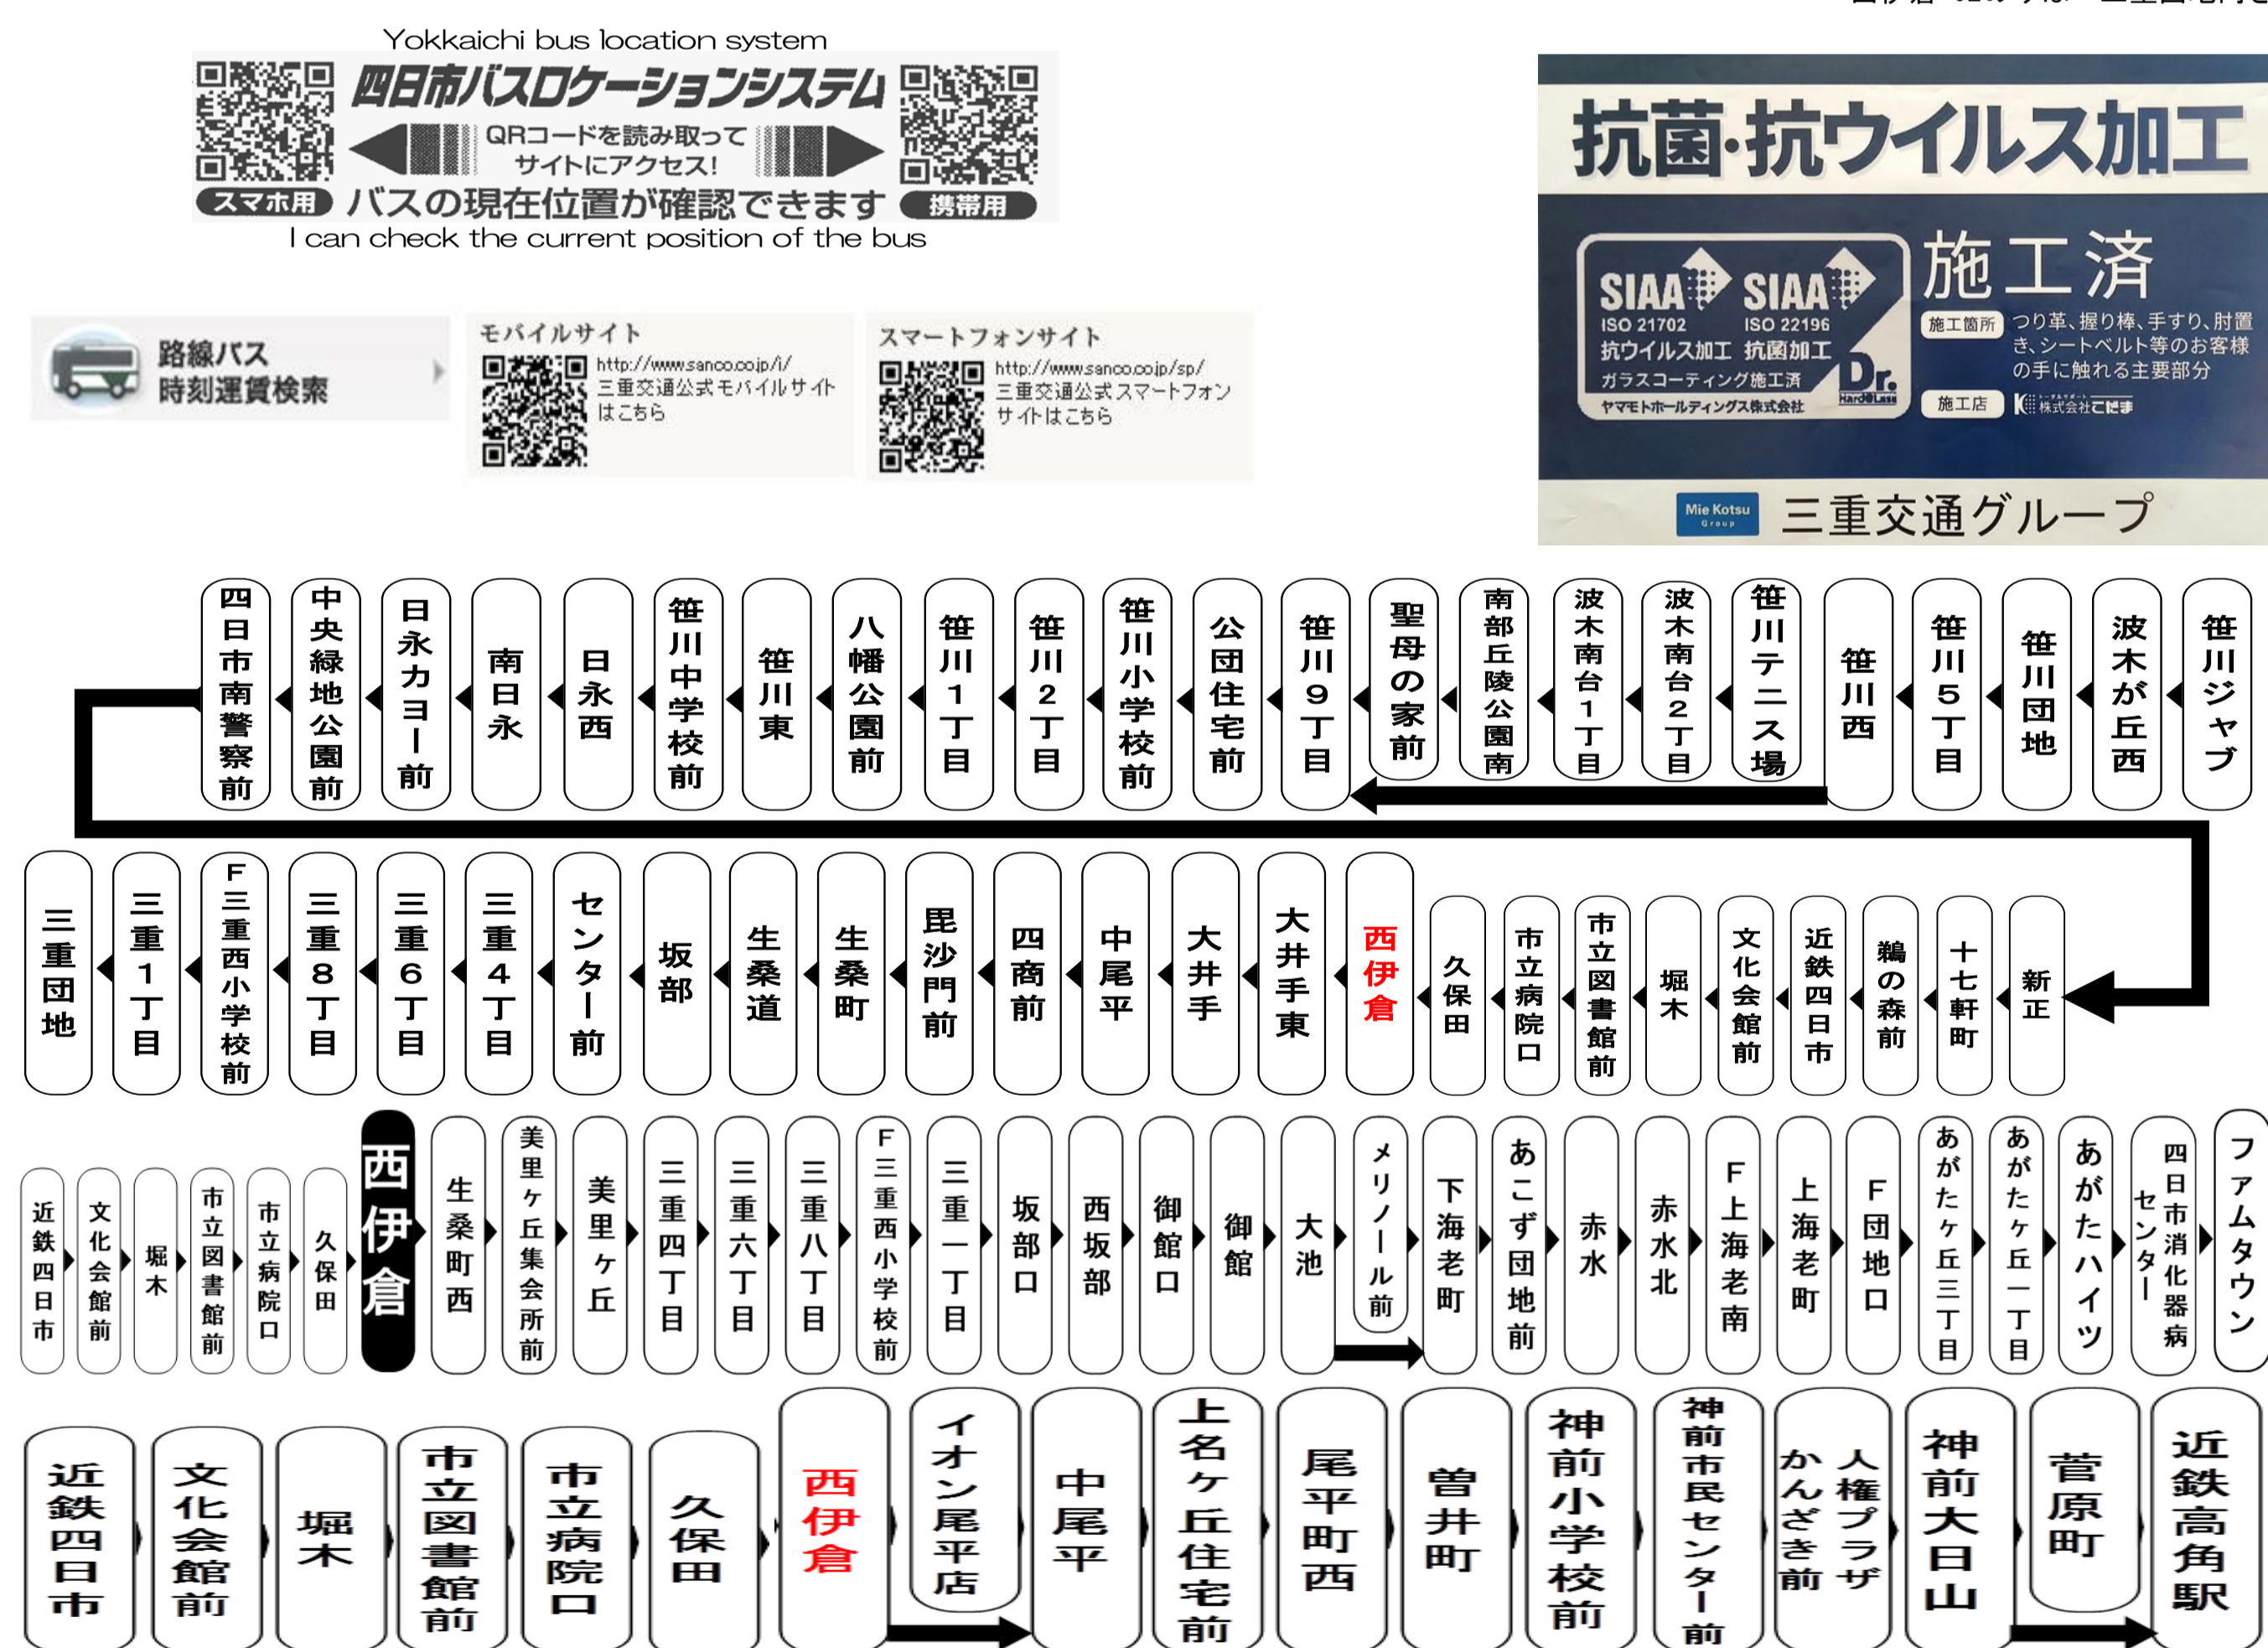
Yokkaichi bus location system
四日市バスロケーションシステム
QRコードを読み取ってサイトにアクセス!
スマホ用 バスの現在位置が確認できます 携帯用
I can check the current position of the bus

路線バス 時刻運賃検索

モバイルサイト
http://www.sanco.co.jp/i/
三重交通公式モバイルサイトはこちら

スマートフォンサイト
http://www.sanco.co.jp/sp/
三重交通公式スマートフォンサイトはこちら

抗菌・抗ウイルス加工
SIAA ISO 21702 抗ウイルス加工
SIAA ISO 22196 抗菌加工
ガラスコーティング施工済
ヤマモトホールディングス株式会社
Dr. HardGlass
施工済
施工箇所 つり革、握り棒、手すり、肘置き、シートベルト等のお客様の手に触れる主要部分
施工店 株式会社こだま
Mie Kotsu Group 三重交通グループ

四日市南警察前 中央緑地公園前 日永カヨー前 南日永 日永西 笹川中学校前 笹川東 八幡公園前 笹川1丁目 笹川2丁目 笹川小学校前 公団住宅前 笹川9丁目 聖母の家前 南部丘陵公園南 波木南台1丁目 波木南台2丁目 笹川テニス場 笹川西 笹川5丁目 笹川団地 波木が丘西 笹川ジャブ

三重団地 三重1丁目 F三重西小学校前 三重8丁目 三重6丁目 三重4丁目 センター前 坂部 生桑道 生桑町 毘沙門前 四商前 中尾平 大井手 大井手東 西伊倉 久保田 市立病院口 市立図書館前 堀木 文化会館前 近鉄四日市 鵜の森前 十七軒町 新正

近鉄四日市 文化会館前 堀木 市立図書館前 市立病院口 久保田 西伊倉 生桑町西 美里ケ丘集会所前 美里ケ丘 三重四丁目 三重六丁目 三重八丁目 F三重西小学校前 三重一丁目 坂部口 西坂部 御館口 御館 大池 メリノール前 下海老町 あこず団地前 赤水 赤水北 F上海老南 上海老町 F団地口 あがたケ丘三丁目 あがたケ丘一丁目 あがたハイツ 四日市消化器病センター ファムタウン

近鉄四日市 文化会館前 堀木 市立図書館前 市立病院口 久保田 西伊倉 イオン尾平店 中尾平 上名ケ丘住宅前 尾平町西 曽井町 神前小学校前 神前市民センター前 かんざき前 人権プラザ 神前大日山 菅原町 近鉄高角駅